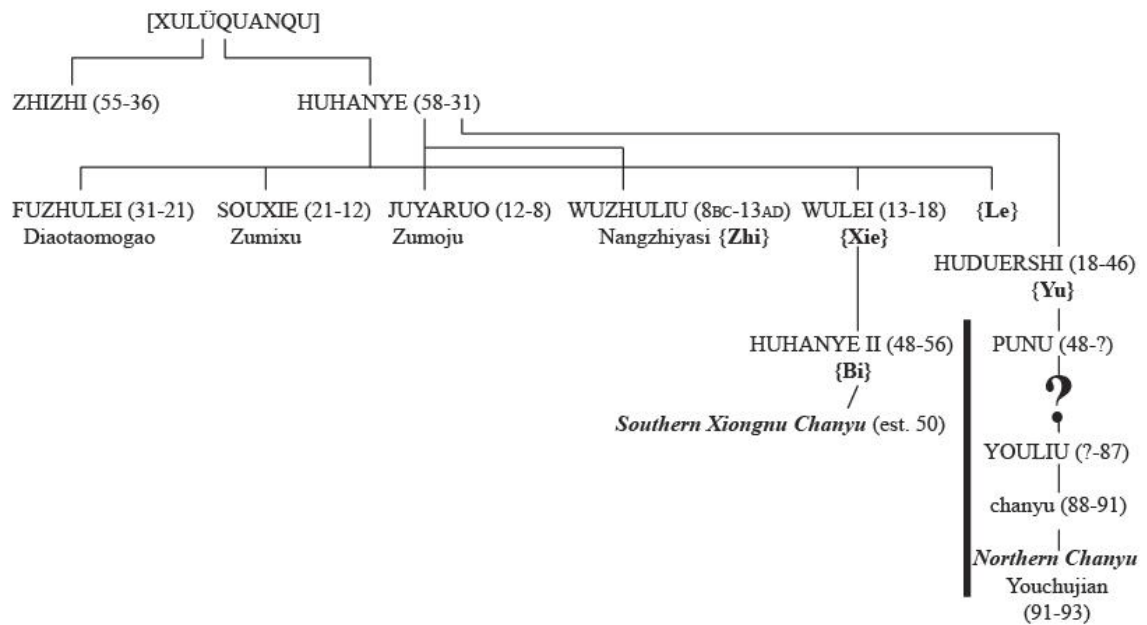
[XULÜQUANQU]

ZHIZHI (55-36)

HUHANYE (58-31)

FUZHULEI (31-21)
Diaotaomogao

SOUXIE (21-12)
Zumixu

JUYARUO (12-8)
Zumoju

WUZHULIU (8BC-13AD)
Nangzhiyasi {**Zhi**}

WULEI (13-18)
{**Xie**}

{**Le**}

HUDUERSHI (18-46)
{**Yu**}

HUHANYE II (48-56)
{**Bi**}

***Southern Xiongnu Chanyu*** (est. 50)

PUNU (48-?)

?

YOULIU (?-87)

chanyu (88-91)

***Northern Chanyu***
Youchujian
(91-93)